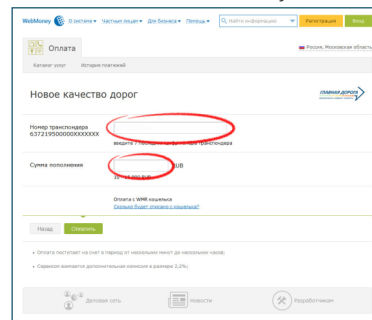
WebMoney О системе ▾ Частным лицам ▾ Для бизнеса ▾ Помощь ▾ Найти информацию Регистрация Вход

Оплата

Россия, Московская область

Каталог услуг История платежей

Новое качество дорог

ГЛАВНАЯ ДОРОГА

Номер транспондера 637219500000XXXXXX

введите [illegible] транспондера

Сумма пополнения

RUB

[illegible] 000 RUB

Оплата с WMR кошелька
Сколько будет списано с кошелька?

Назад Оплатить

• Оплата поступает на счет в период от нескольких минут до нескольких часов;

• Сервисом взимается дополнительная комиссия в размере 2,2%;

Деловая сеть Новости Разработчикам